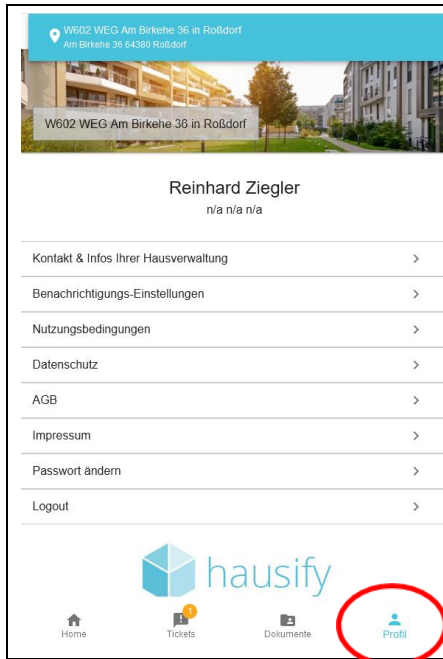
W602 WEG Am Birkehe 36 in Roßdorf
Am Birkehe 36 64380 Roßdorf

W602 WEG Am Birkehe 36 in Roßdorf

Reinhard Ziegler
n/a n/a n/a

Kontakt & Infos Ihrer Hausverwaltung >

Benachrichtigungs-Einstellungen >

Nutzungsbedingungen >

Datenschutz >

AGB >

Impressum >

Passwort ändern >

Logout >

hausify

Home

1
Tickets

Dokumente

Profil